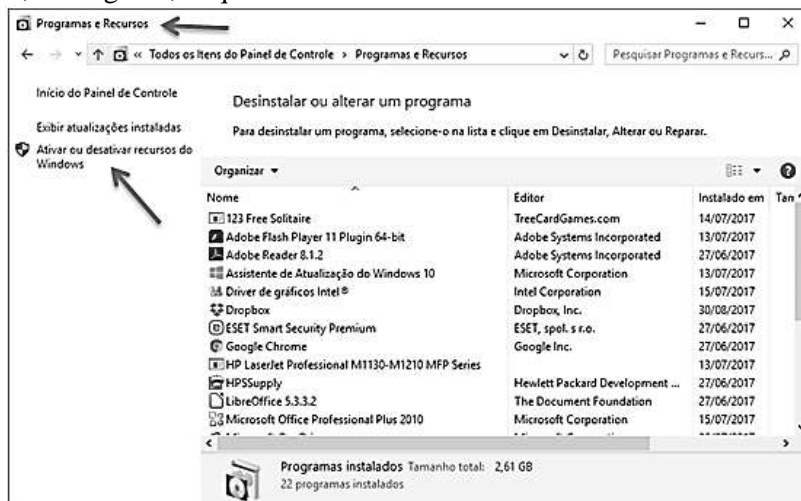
Programas e Recursos

« Todos os Itens do Painel de Controle › Programas e Recursos

Pesquisar Programas e Recurs...

Início do Painel de Controle

Exibir atualizações instaladas

Ativar ou desativar recursos do Windows

Desinstalar ou alterar um programa

Para desinstalar um programa, selecione-o na lista e clique em Desinstalar, Alterar ou Reparar.

Organizar ▾

| Nome | Editor | Instalado em | Tan |
|---|---|---|---|
| 123 Free Solitaire | TreeCardGames.com | 14/07/2017 | |
| Adobe Flash Player 11 Plugin 64-bit | Adobe Systems Incorporated | 13/07/2017 | |
| Adobe Reader 8.1.2 | Adobe Systems Incorporated | 27/06/2017 | |
| Assistente de Atualização do Windows 10 | Microsoft Corporation | 13/07/2017 | |
| Driver de gráficos Intel® | Intel Corporation | 15/07/2017 | |
| Dropbox | Dropbox, Inc. | 30/08/2017 | |
| ESET Smart Security Premium | ESET, spol. s r.o. | 27/06/2017 | |
| Google Chrome | Google Inc. | 27/06/2017 | |
| HP LaserJet Professional M1130-M1210 MFP Series | | 13/07/2017 | |
| HPSSupply | Hewlett Packard Development ... | 27/06/2017 | |
| LibreOffice 5.3.3.2 | The Document Foundation | 27/06/2017 | |
| Microsoft Office Professional Plus 2010 | Microsoft Corporation | 15/07/2017 | |
| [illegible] | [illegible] | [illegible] | |

Programas instalados Tamanho total: 2,61 GB
22 programas instalados